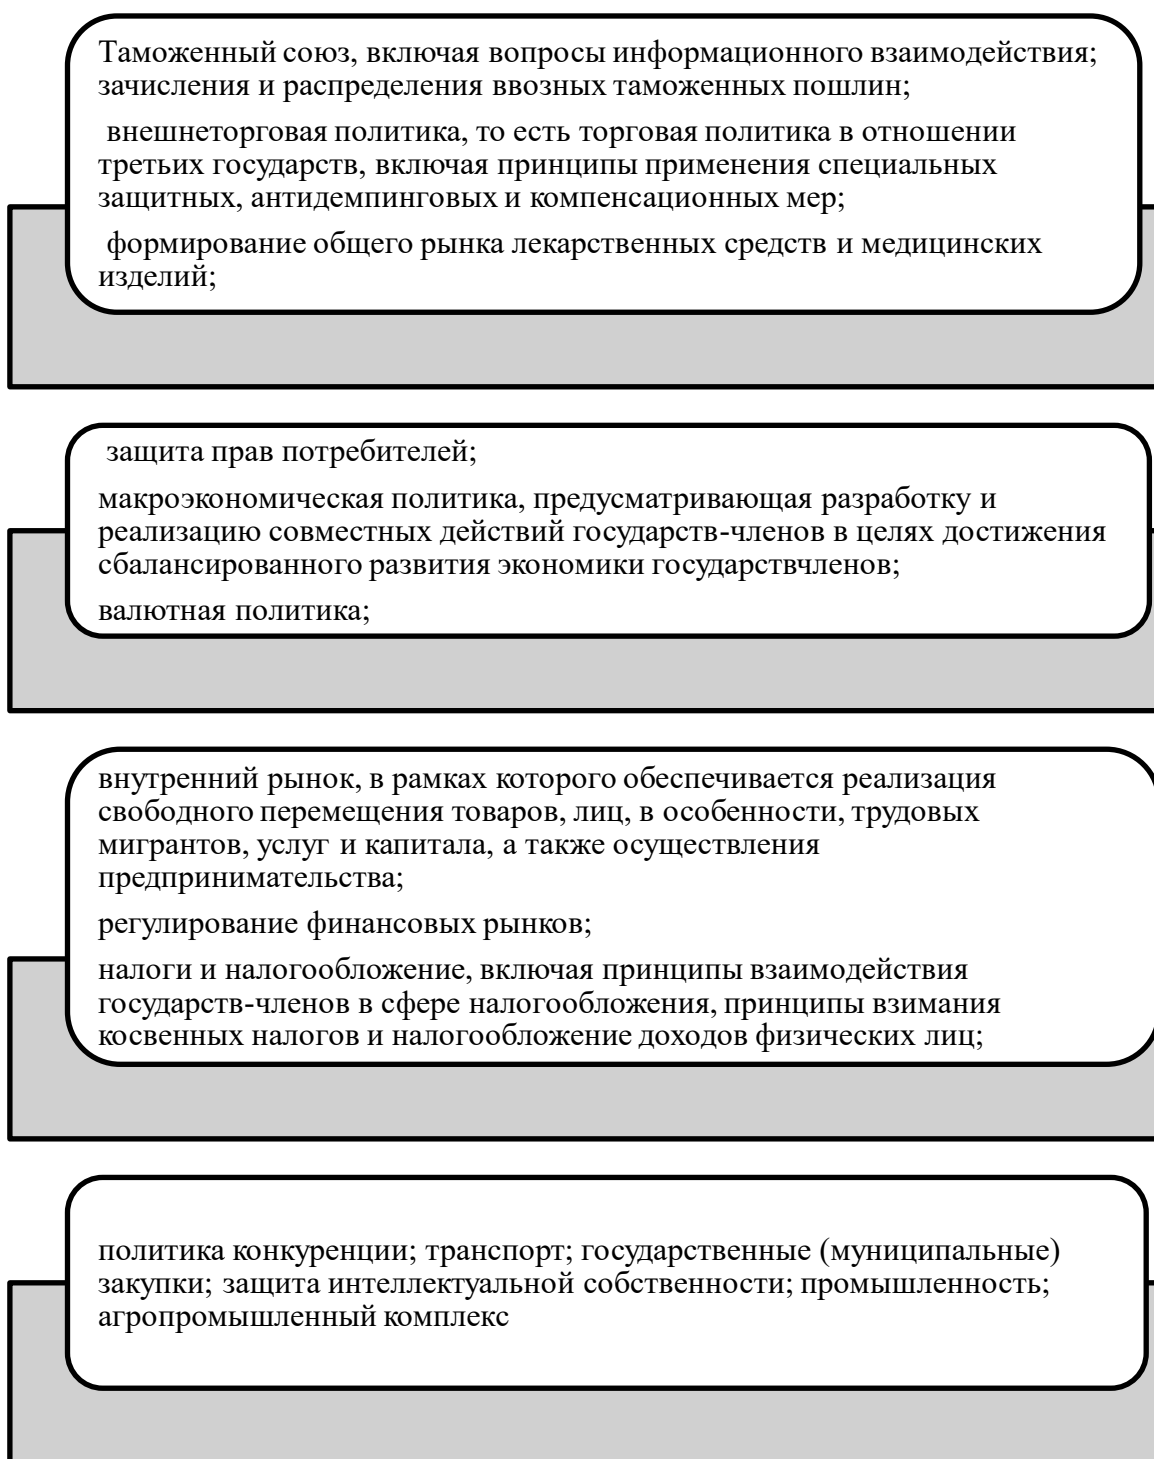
Таможенный союз, включая вопросы информационного взаимодействия; зачисления и распределения ввозных таможенных пошлин;

внешнеторговая политика, то есть торговая политика в отношении третьих государств, включая принципы применения специальных защитных, антидемпинговых и компенсационных мер;

формирование общего рынка лекарственных средств и медицинских изделий;

защита прав потребителей;

макроэкономическая политика, предусматривающая разработку и реализацию совместных действий государств-членов в целях достижения сбалансированного развития экономики государствчленов;

валютная политика;

внутренний рынок, в рамках которого обеспечивается реализация свободного перемещения товаров, лиц, в особенности, трудовых мигрантов, услуг и капитала, а также осуществления предпринимательства;

регулирование финансовых рынков;

налоги и налогообложение, включая принципы взаимодействия государств-членов в сфере налогообложения, принципы взимания косвенных налогов и налогообложение доходов физических лиц;

политика конкуренции; транспорт; государственные (муниципальные) закупки; защита интеллектуальной собственности; промышленность; агропромышленный комплекс